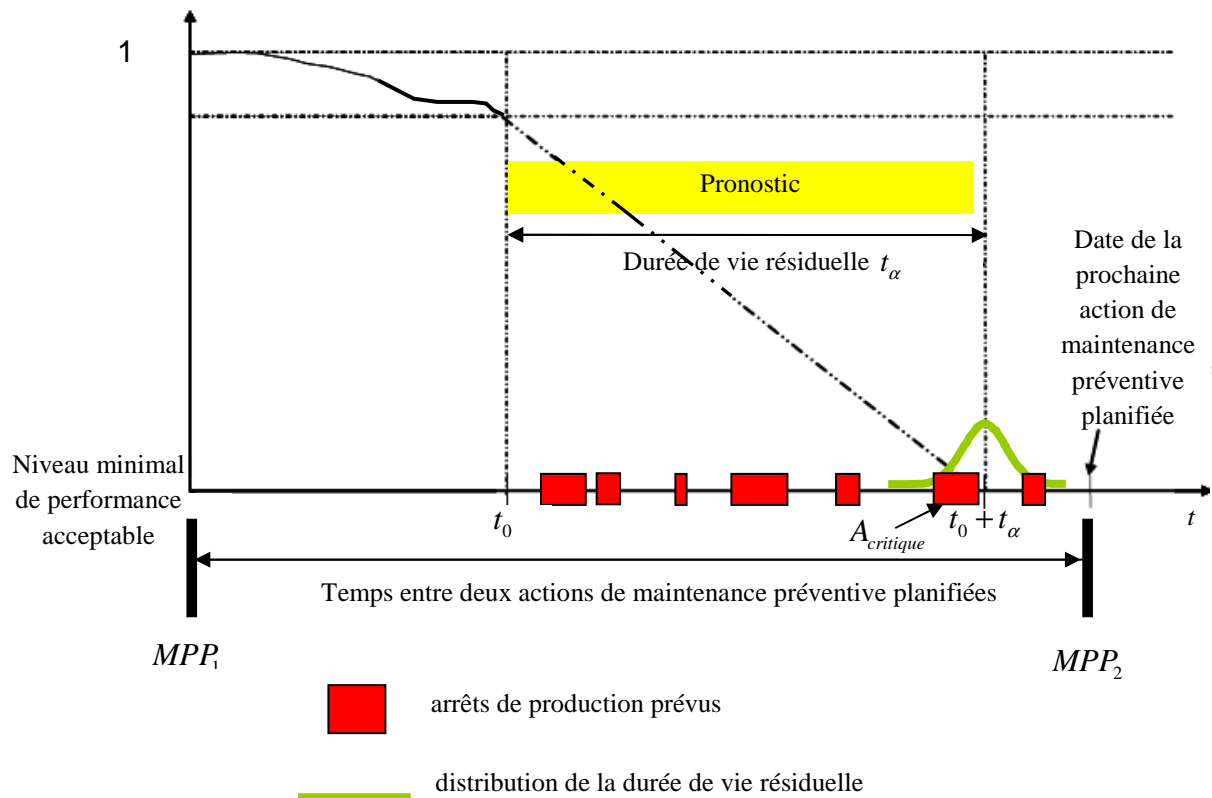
1

Pronostic

Durée de vie résiduelle $t_\alpha$

Date de la prochaine action de maintenance préventive planifiée

Niveau minimal de performance acceptable

$t_0$

$A_{critique}$

$t_0 + t_\alpha$

$t$

Temps entre deux actions de maintenance préventive planifiées

$MPP_1$

$MPP_2$

arrêts de production prévus

distribution de la durée de vie résiduelle